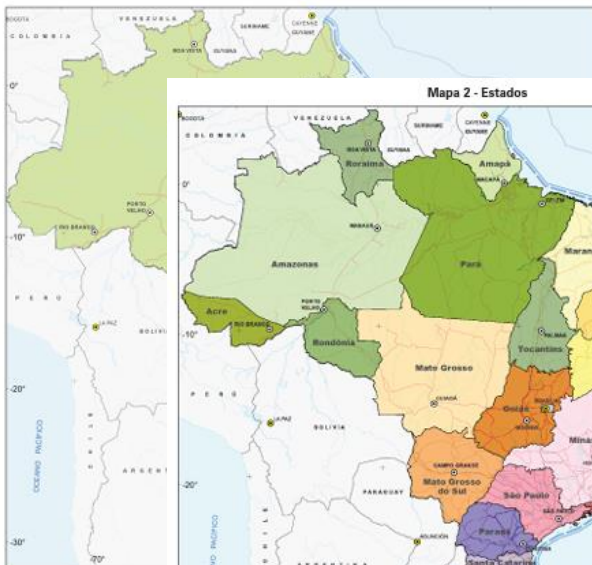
BOGOTÁ
VENEZUELA
SURINAME
CAYENNE
GUYANE
COLOMBIA
BOA VISTA
GUYANA
0°
PORTO VELHO
RIO BRANCO
-10°
PERU
LA PAZ
BOLIVIA
-20°
OCEANO PACÍFICO
CHILE
ARGENTINA
-30°
-70°

Mapa 2 - Estados

BOGOTÁ
VENEZUELA
COLOMBIA
BOA VISTA
Roraima
GUYANA
SURINAME
CAYENNE
GUYANE
Amapá
MACAPÁ
BELÉM
0°
MANAUS
Amazonas
Pará
Maran
-10°
Acre
RIO BRANCO
PORTO VELHO
Rondônia
PALMAS
Tocantins
Mato Grosso
CUIABÁ
PERU
LA PAZ
BOLIVIA
Goiás
Minas
-20°
CAMPO GRANDE
Mato Grosso do Sul
PARAGUAY
São Paulo
SÃO PAULO
OCEANO PACÍFICO
CHILE
ASUNCIÓN
Paraná
Santa Catarina